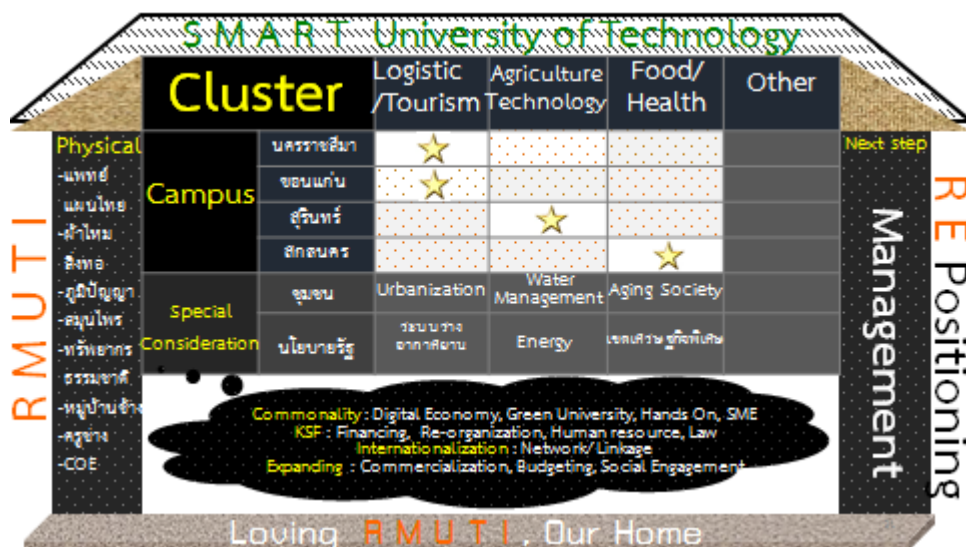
S M A R T University of Technology

| Cluster | | Logistic /Tourism | Agriculture Technology | Food/ Health | Other |
|---|---|---|---|---|---|
| Campus | นครราชสีมา | ★ | | | |
| | ขอนแก่น | ★ | | | |
| | สุรินทร์ | | ★ | | |
| | สกลนคร | | | ★ | |
| Special Consideration | ชุมชน | Urbanization | Water Management | Aging Society | |
| | นโยบายรัฐ | ระบบราง อากาศยาน | Energy | เขตเศรษฐกิจพิเศษ | |

Physical
-แพทย์แผนไทย
-ผ้าไหม
-สิ่งทอ
-ภูมิปัญญา
-สมุนไพร
-ทรัพยากรธรรมชาติ
-หมู่บ้านช้าง
-ครูช่าง
-COE

R M U T I

Next step

Management

R E Positioning

Commonality : Digital Economy, Green University, Hands On, SME
KSF : Financing, Re-organization, Human resource, Law
Internationalization : Network/ Linkage
Expanding : Commercialization, Budgeting, Social Engagement

Loving R M U T I , Our Home